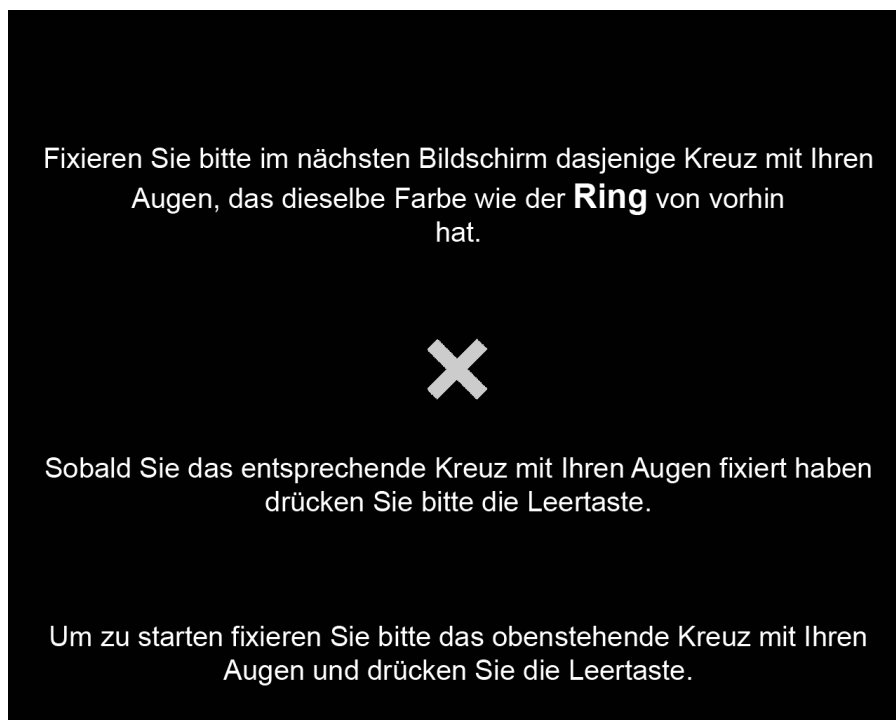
Fixieren Sie bitte im nächsten Bildschirm dasjenige Kreuz mit Ihren Augen, das dieselbe Farbe wie der **Ring** von vorhin hat.

Sobald Sie das entsprechende Kreuz mit Ihren Augen fixiert haben drücken Sie bitte die Leertaste.

Um zu starten fixieren Sie bitte das obenstehende Kreuz mit Ihren Augen und drücken Sie die Leertaste.